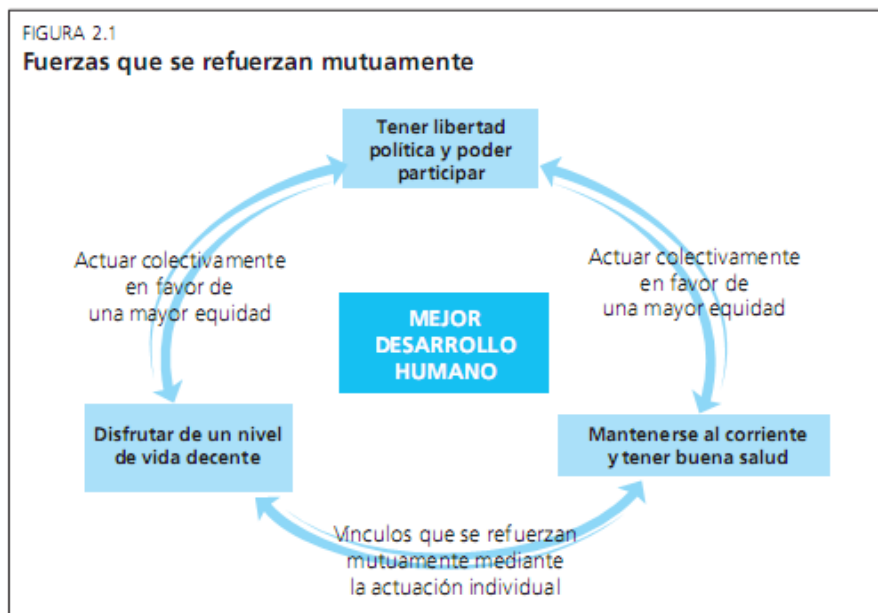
FIGURA 2.1
Fuerzas que se refuerzan mutuamente

Tener libertad política y poder participar

Actuar colectivamente en favor de una mayor equidad

MEJOR DESARROLLO HUMANO

Actuar colectivamente en favor de una mayor equidad

Disfrutar de un nivel de vida decente

Mantenerse al corriente y tener buena salud

Vinculos que se refuerzan mutuamente mediante la actuación individual